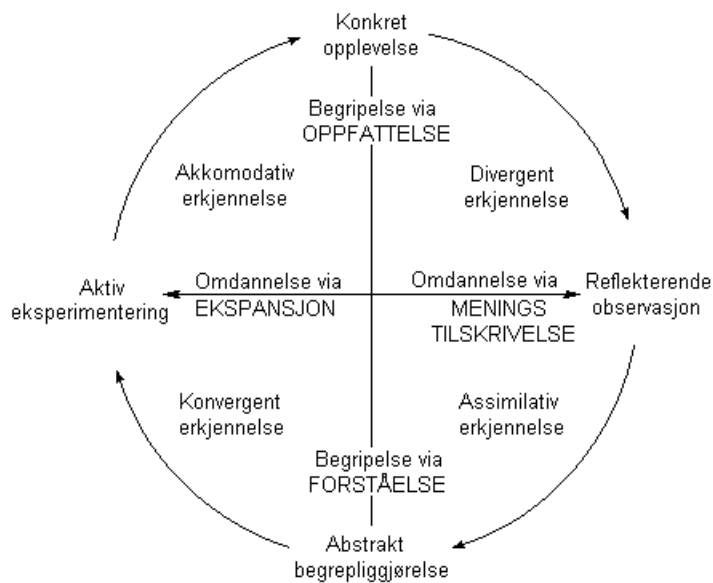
Konkret opplevelse

Begripelse via OPPFATTELSE

Akkomodativ erkjennelse

Divergent erkjennelse

Aktiv eksperimentering

Omdannelse via EKSPANSJON

Omdannelse via MENINGS TILSKRIVELSE

Reflekterende observasjon

Konvergent erkjennelse

Assimilativ erkjennelse

Begripelse via FORSTÅELSE

Abstrakt begrepliggjørelse